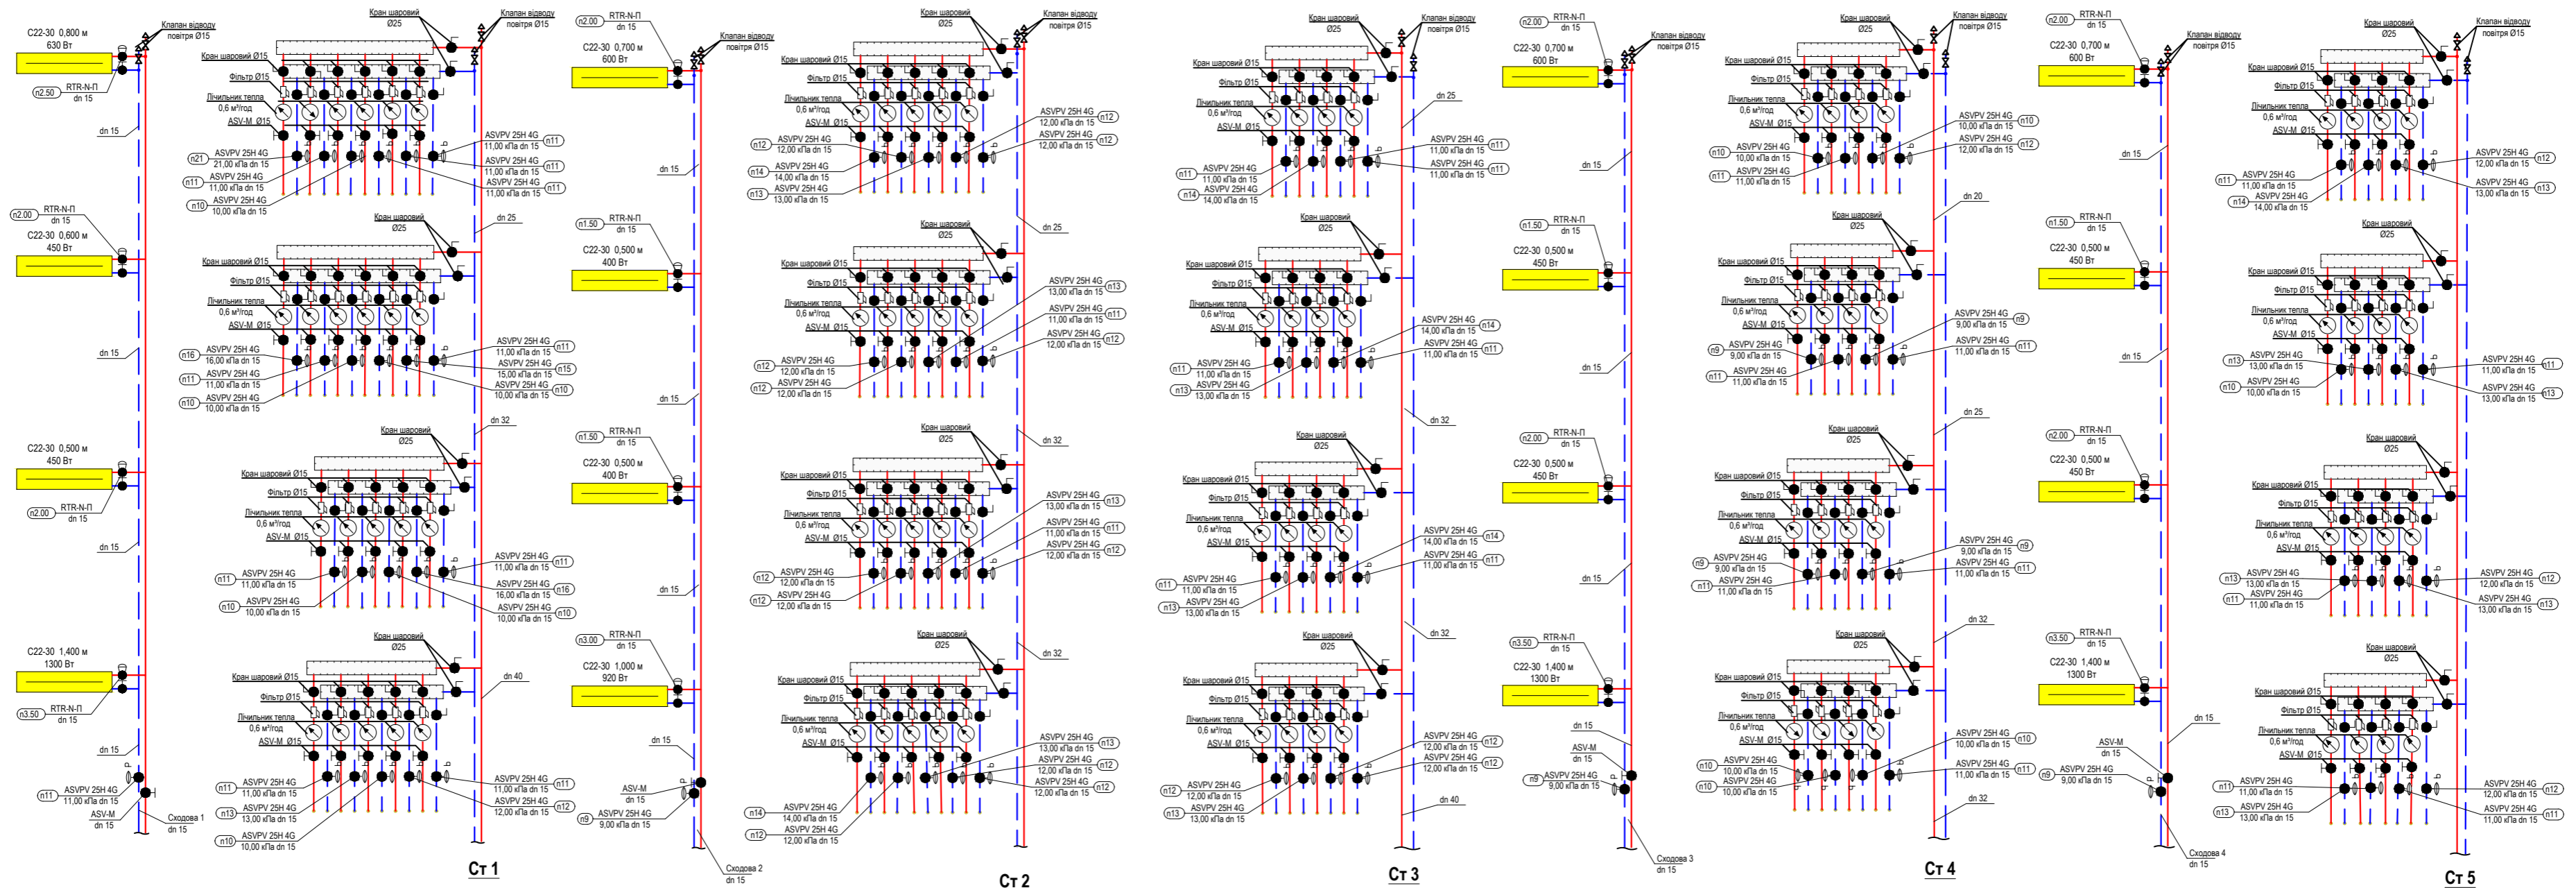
С22-30 0,800 м
630 Вт
Клапан відводу повітря Ø15
n2.50 RTR-N-П dn 15
Кран шаровий Ø25
Клапан відводу повітря Ø15
Кран шаровий Ø15
Фільтр Ø15
Лічильник тепла 0,6 м³/год
ASV-M Ø15
dn 15
n21 ASVPV 25H 4G 21,00 кПа dn 15
n11 ASVPV 25H 4G 11,00 кПа dn 15
n10 ASVPV 25H 4G 10,00 кПа dn 15
ASVPV 25H 4G 11,00 кПа dn 15 n11
ASVPV 25H 4G 11,00 кПа dn 15 n11
ASVPV 25H 4G 11,00 кПа dn 15 n11
n2.00 RTR-N-П dn 15
С22-30 0,600 м
450 Вт
dn 25
dn 15
n16 ASVPV 25H 4G 16,00 кПа dn 15
n11 ASVPV 25H 4G 11,00 кПа dn 15
n10 ASVPV 25H 4G 10,00 кПа dn 15
ASVPV 25H 4G 11,00 кПа dn 15 n11
ASVPV 25H 4G 15,00 кПа dn 15 n15
ASVPV 25H 4G 10,00 кПа dn 15 n10
С22-30 0,500 м
450 Вт
n2.00 RTR-N-П dn 15
dn 32
dn 15
n11 ASVPV 25H 4G 11,00 кПа dn 15
n10 ASVPV 25H 4G 10,00 кПа dn 15
ASVPV 25H 4G 11,00 кПа dn 15 n11
ASVPV 25H 4G 16,00 кПа dn 15 n16
ASVPV 25H 4G 10,00 кПа dn 15 n10
С22-30 1,400 м
1300 Вт
n3.50 RTR-N-П dn 15
dn 40
dn 15
n11 ASVPV 25H 4G 11,00 кПа dn 15
ASV-M dn 15
Сходова 1 dn 15
n11 ASVPV 25H 4G 11,00 кПа dn 15
n13 ASVPV 25H 4G 13,00 кПа dn 15
n10 ASVPV 25H 4G 10,00 кПа dn 15
ASVPV 25H 4G 11,00 кПа dn 15 n11
ASVPV 25H 4G 12,00 кПа dn 15 n12
Ст 1
n2.00 RTR-N-П dn 15
С22-30 0,700 м
600 Вт
n1.50 RTR-N-П dn 15
С22-30 0,500 м
400 Вт
n1.50 RTR-N-П dn 15
С22-30 0,500 м
400 Вт
n3.00 RTR-N-П dn 15
С22-30 1,000 м
920 Вт
ASV-M dn 15
n9 ASVPV 25H 4G 9,00 кПа dn 15
Сходова 2 dn 15
n12 ASVPV 25H 4G 12,00 кПа dn 15
n14 ASVPV 25H 4G 14,00 кПа dn 15
n13 ASVPV 25H 4G 13,00 кПа dn 15
ASVPV 25H 4G 12,00 кПа dn 15 n12
ASVPV 25H 4G 12,00 кПа dn 15 n12
ASVPV 25H 4G 13,00 кПа dn 15 n13
ASVPV 25H 4G 11,00 кПа dn 15 n11
ASVPV 25H 4G 12,00 кПа dn 15 n12
n12 ASVPV 25H 4G 12,00 кПа dn 15
n12 ASVPV 25H 4G 12,00 кПа dn 15
ASVPV 25H 4G 13,00 кПа dn 15 n13
ASVPV 25H 4G 11,00 кПа dn 15 n11
ASVPV 25H 4G 12,00 кПа dn 15 n12
n14 ASVPV 25H 4G 14,00 кПа dn 15
n12 ASVPV 25H 4G 12,00 кПа dn 15
ASVPV 25H 4G 13,00 кПа dn 15 n13
ASVPV 25H 4G 12,00 кПа dn 15 n12
ASVPV 25H 4G 12,00 кПа dn 15 n12
Ст 2
Ст 3
Ст 4
Ст 5
Сходова 3 dn 15
Сходова 4 dn 15